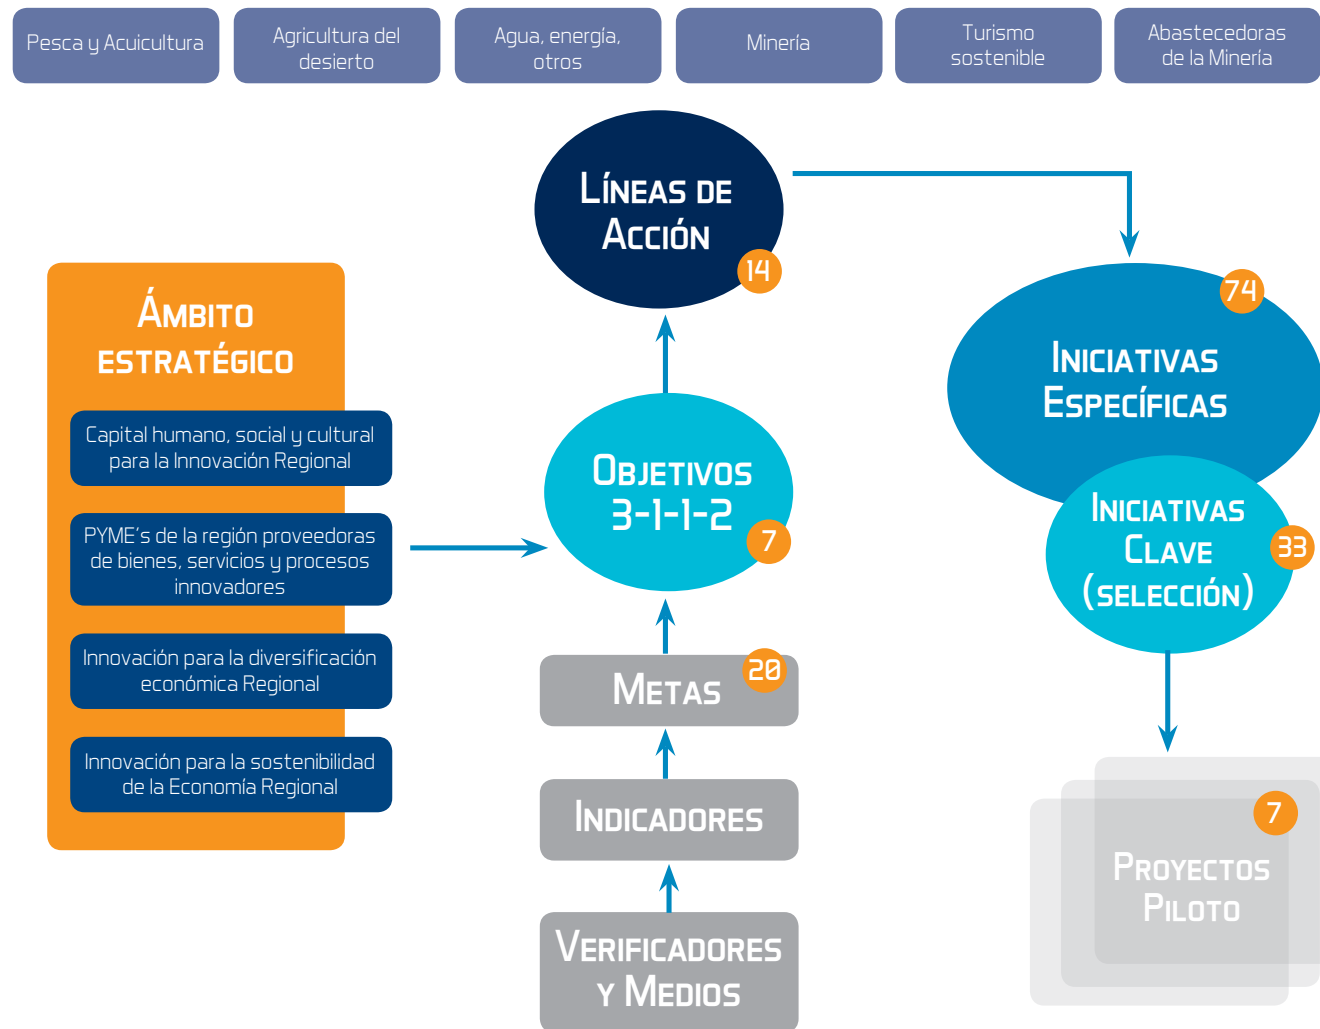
Pesca y Acuicultura

Agricultura del desierto

Agua, energía, otros

Minería

Turismo sostenible

Abastecedoras de la Minería

Líneas de Acción

14

Ámbito estratégico

Capital humano, social y cultural para la Innovación Regional

PYME´s de la región proveedoras de bienes, servicios y procesos innovadores

Innovación para la diversificación económica Regional

Innovación para la sostenibilidad de la Economía Regional

Objetivos 3-1-1-2

7

Metas

20

Indicadores

Verificadores y Medios

74

Iniciativas Específicas

Iniciativas Clave (selección)

33

7

Proyectos Piloto